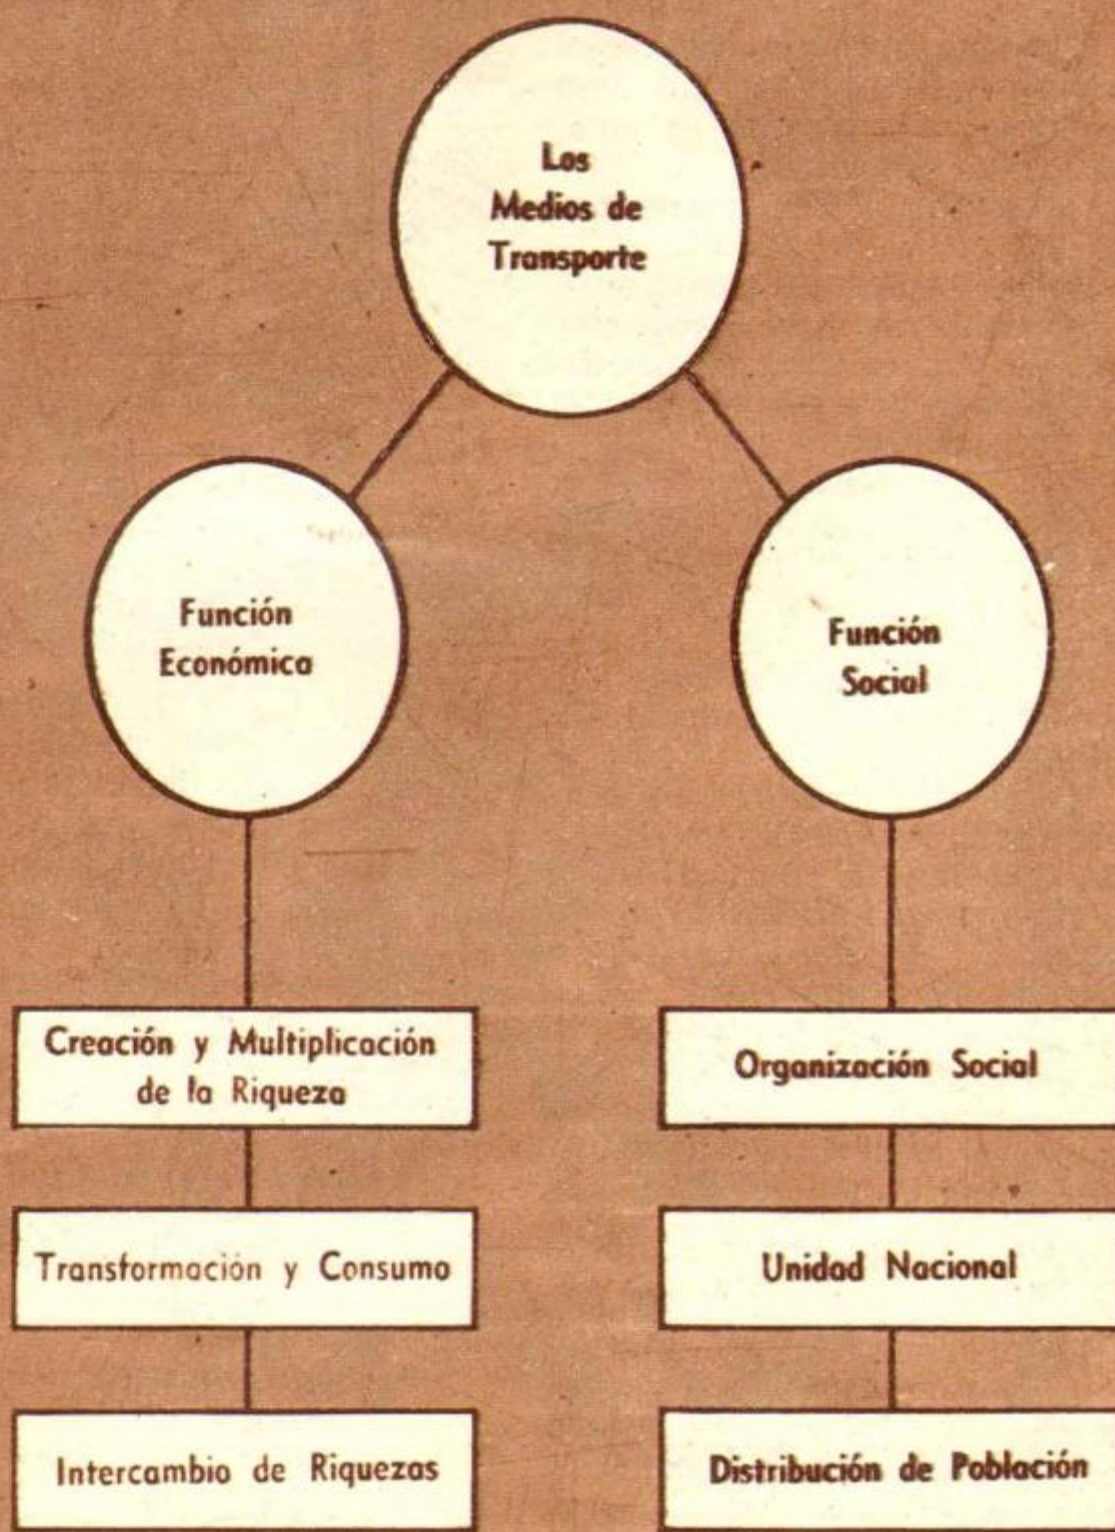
Los Medios de Transporte

Función Económica

Función Social

Creación y Multiplicación de la Riqueza

Transformación y Consumo

Intercambio de Riquezas

Organización Social

Unidad Nacional

Distribución de Población